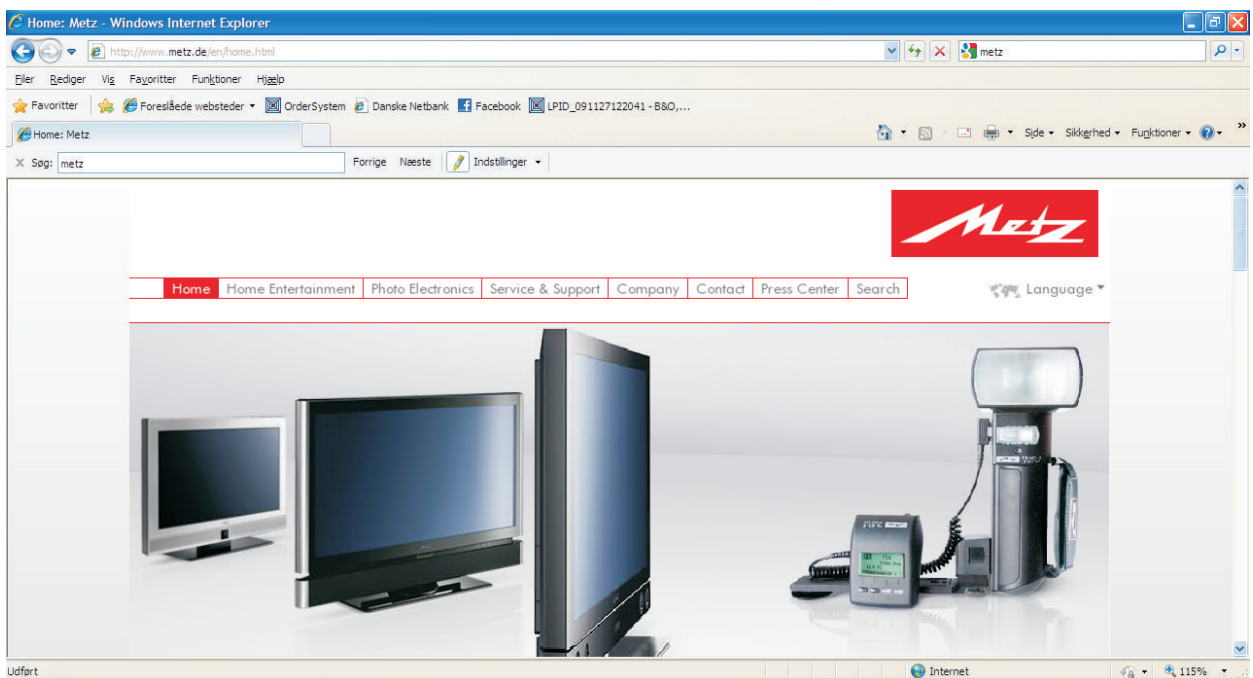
Home: Metz - Windows Internet Explorer

http://www.metz.de/en/home.html

metz

Filer Rediger Vis Favoritter Funktioner Hjælp

Favoritter Foreslåede websteder OrderSystem Danske Netbank Facebook LPID_091127122041 - B&O,...

Home: Metz

Side Sikkerhed Funktioner

Søg: metz Forrige Næste Indstillinger

Metz

Home Home Entertainment Photo Electronics Service & Support Company Contact Press Center Search

Language

Udført

Internet

115%